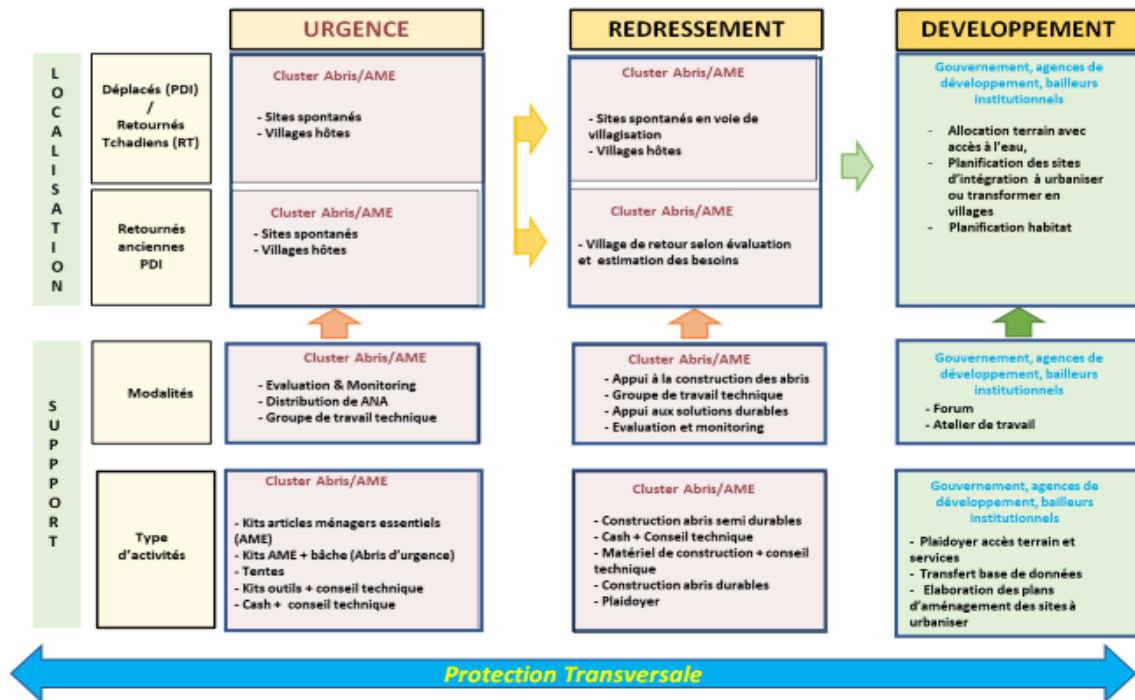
URGENCE

REDRESSEMENT

DEVELOPPEMENT

LOCALISATION

Déplacés (PDI) / Retournés Tchadiens (RT)

Cluster Abris/AME

- Sites spontanés
- Villages hôtes

Cluster Abris/AME

- Sites spontanés en voie de villagisation
- Villages hôtes

Gouvernement, agences de développement, bailleurs institutionnels

- Allocation terrain avec accès à l'eau,
- Planification des sites d'intégration à urbaniser ou transformer en villages
- Planification habitat

Retournés anciennes PDI

Cluster Abris/AME

- Sites spontanés
- Villages hôtes

Cluster Abris/AME

- Village de retour selon évaluation et estimation des besoins

SUPPORT

Modalités

Cluster Abris/AME

- Evaluation & Monitoring
- Distribution de ANA
- Groupe de travail technique

Cluster Abris/AME

- Appui à la construction des abris
- Groupe de travail technique
- Appui aux solutions durables
- Evaluation et monitoring

Gouvernement, agences de développement, bailleurs institutionnels

- Forum
- Atelier de travail

Type d'activités

Cluster Abris/AME

- Kits articles ménagers essentiels (AME)
- Kits AME + bâche (Abris d'urgence)
- Tentes
- Kits outils + conseil technique
- Cash + conseil technique

Cluster Abris/AME

- Construction abris semi durables
- Cash + Conseil technique
- Matériel de construction + conseil technique
- Construction abris durables
- Plaidoyer

Gouvernement, agences de développement, bailleurs institutionnels

- Plaidoyer accès terrain et services
- Transfert base de données
- Elaboration des plans d'aménagement des sites à urbaniser

Protection Transversale